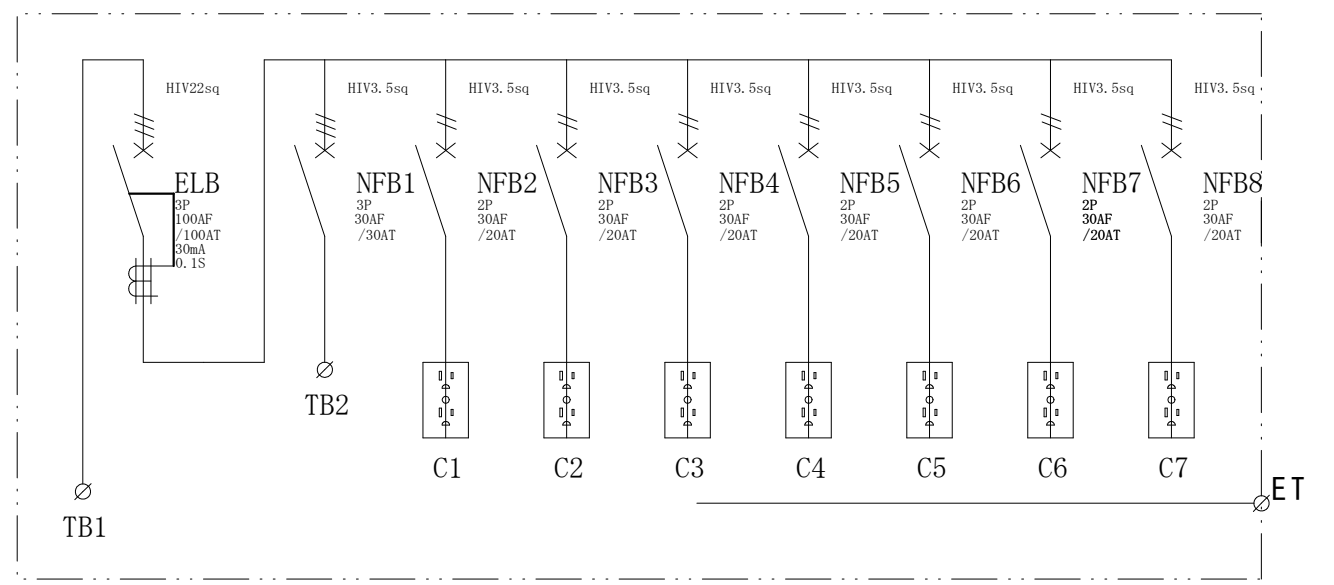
HIV22sq
ELB
3P
100AF
/100AT
30mA
0.1S

HIV3.5sq
NFB1
3P
30AF
/30AT

HIV3.5sq
NFB2
2P
30AF
/20AT

HIV3.5sq
NFB3
2P
30AF
/20AT

HIV3.5sq
NFB4
2P
30AF
/20AT

HIV3.5sq
NFB5
2P
30AF
/20AT

HIV3.5sq
NFB6
2P
30AF
/20AT

HIV3.5sq
NFB7
2P
30AF
/20AT

HIV3.5sq
NFB8
2P
30AF
/20AT

TB2

C1 C2 C3 C4 C5 C6 C7

ET

TB1